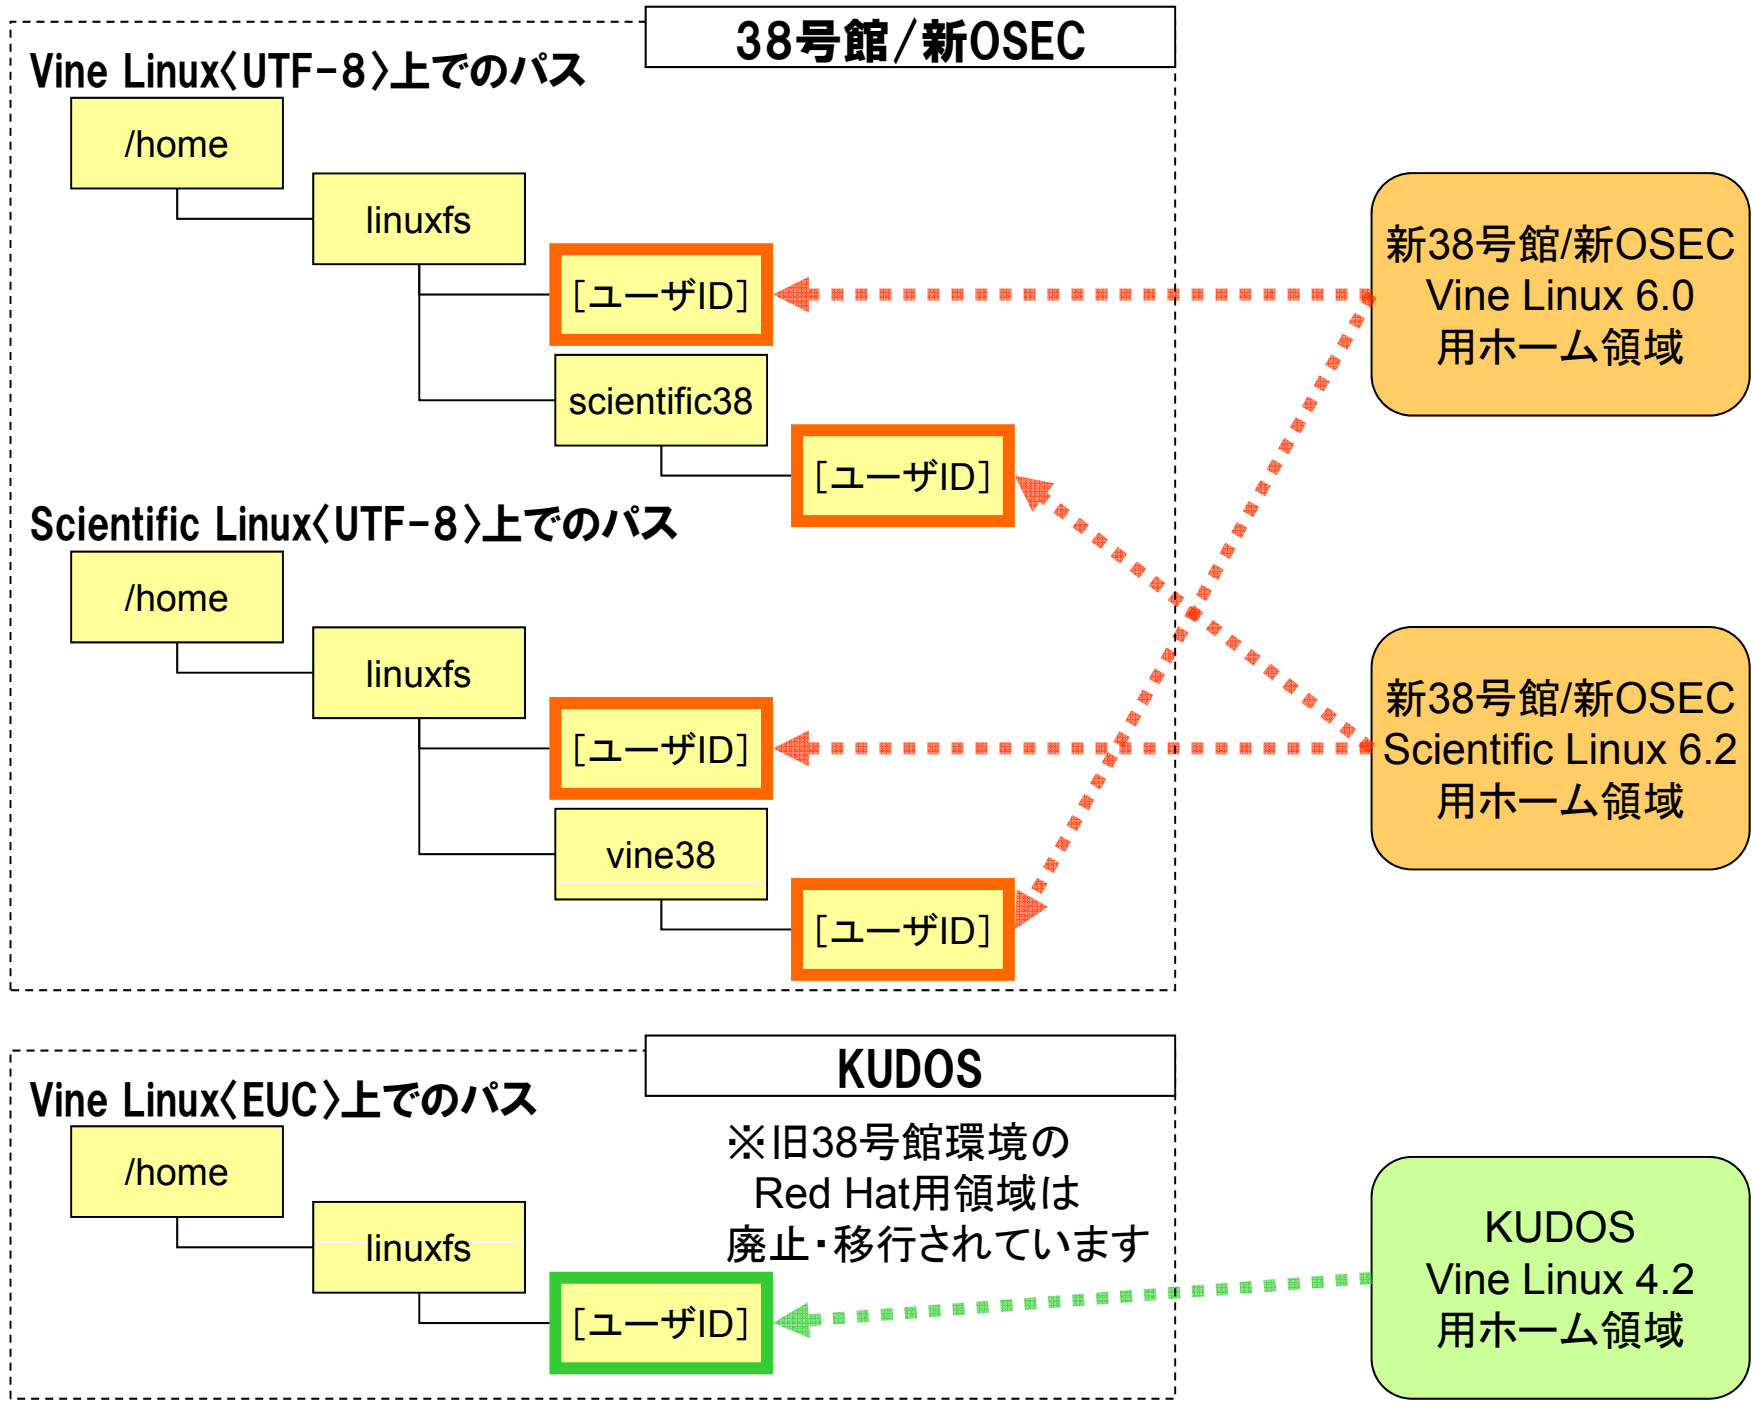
38号館/新OSEC

Vine Linux〈UTF-8〉上でのパス

/home

linuxfs

[ユーザID]

scientific38

[ユーザID]

Scientific Linux〈UTF-8〉上でのパス

/home

linuxfs

[ユーザID]

vine38

[ユーザID]

新38号館/新OSEC
Vine Linux 6.0
用ホーム領域

新38号館/新OSEC
Scientific Linux 6.2
用ホーム領域

KUDOS

Vine Linux〈EUC〉上でのパス

/home

linuxfs

[ユーザID]

※旧38号館環境の
Red Hat用領域は
廃止・移行されています

KUDOS
Vine Linux 4.2
用ホーム領域